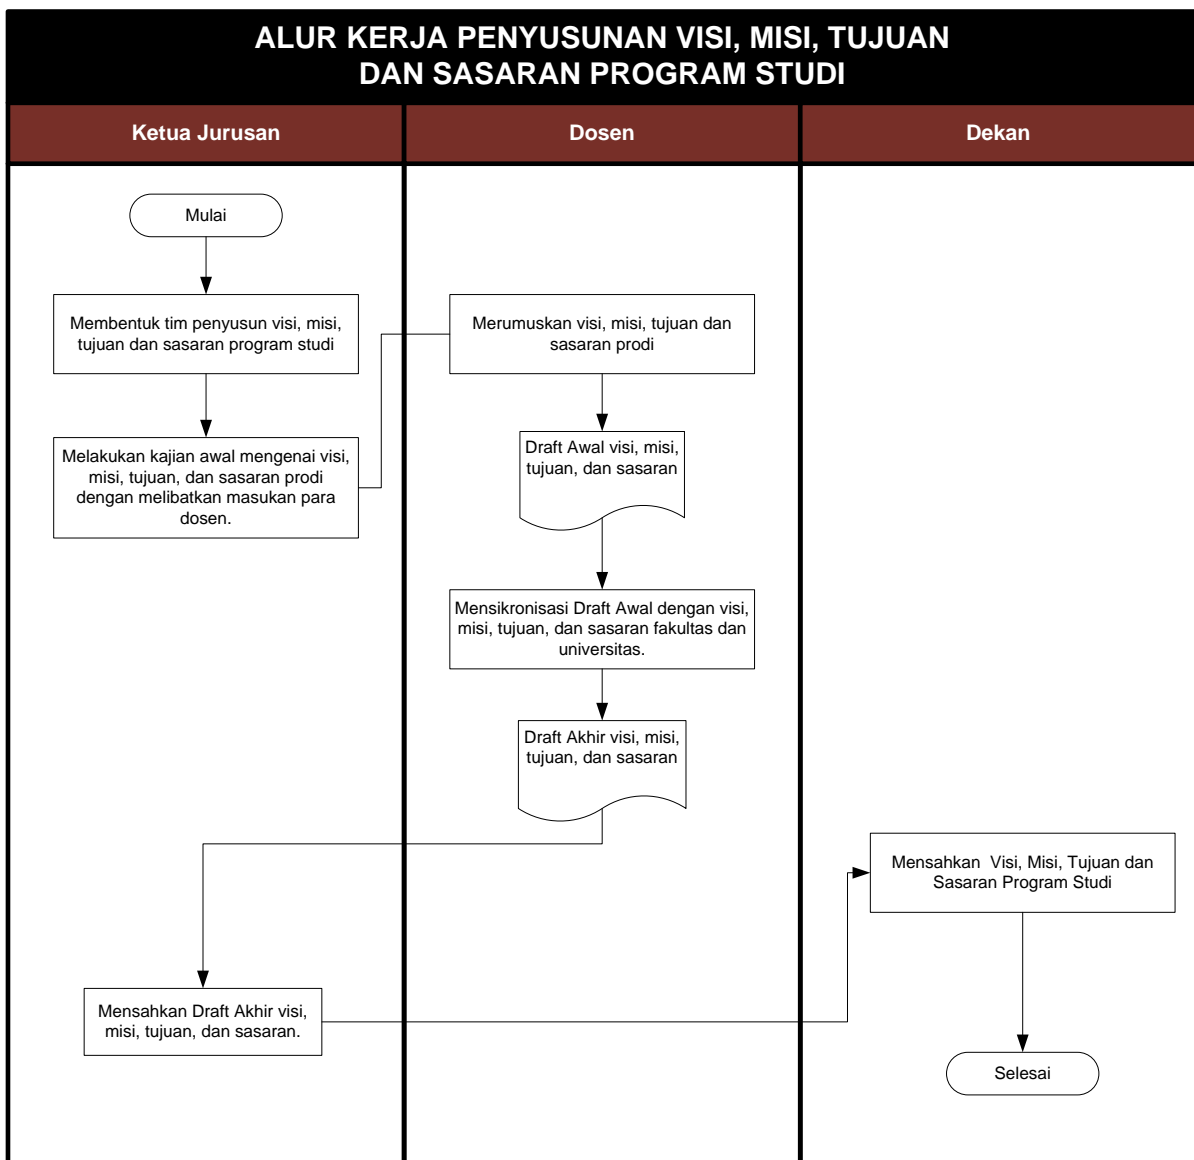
ALUR KERJA PENYUSUNAN VISI, MISI, TUJUAN DAN SASARAN PROGRAM STUDI

| Ketua Jurusan | Dosen | Dekan |
|---|---|---|

Mulai

Membentuk tim penyusun visi, misi, tujuan dan sasaran program studi

Melakukan kajian awal mengenai visi, misi, tujuan, dan sasaran prodi dengan melibatkan masukan para dosen.

Merumuskan visi, misi, tujuan dan sasaran prodi

Draft Awal visi, misi, tujuan, dan sasaran

Mensikronisasi Draft Awal dengan visi, misi, tujuan, dan sasaran fakultas dan universitas.

Draft Akhir visi, misi, tujuan, dan sasaran

Mensahkan Draft Akhir visi, misi, tujuan, dan sasaran.

Mensahkan Visi, Misi, Tujuan dan Sasaran Program Studi

Selesai